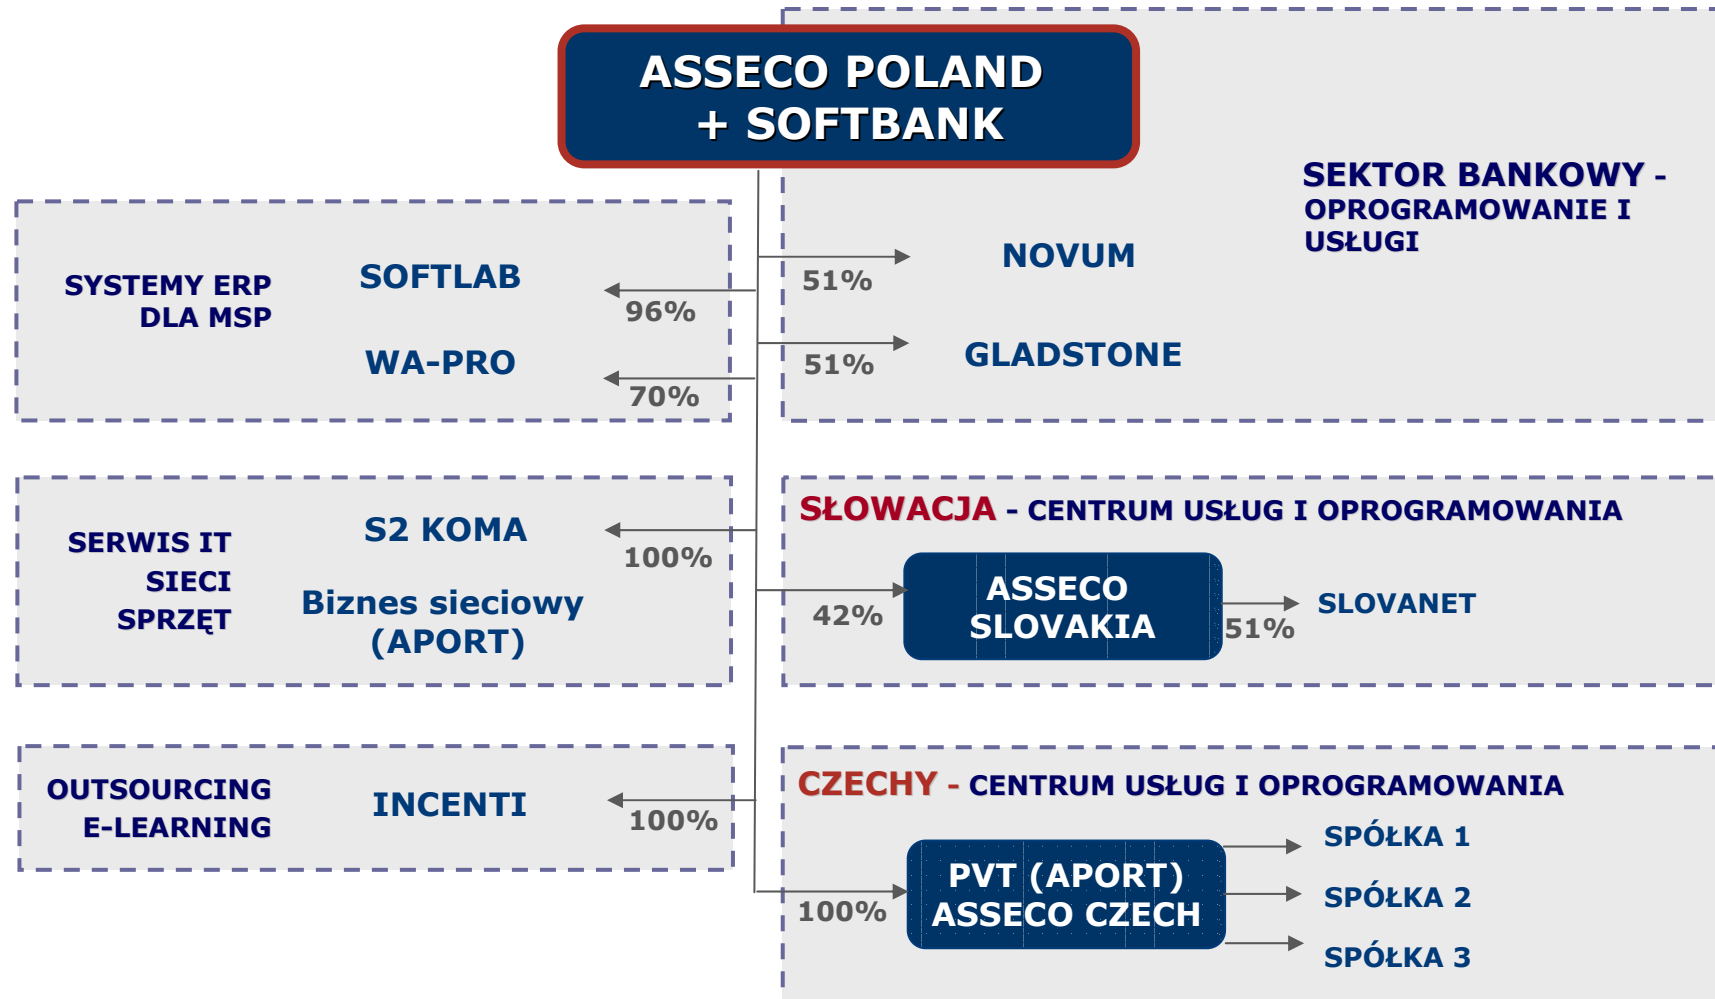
ASSECO POLAND
+ SOFTBANK

SEKTOR BANKOWY - OPROGRAMOWANIE I USŁUGI

51%
NOVUM

51%
GLADSTONE

SYSTEMY ERP DLA MSP

SOFTLAB
96%

WA-PRO
70%

SERWIS IT
SIECI
SPRZĘT

S2 KOMA
100%

Biznes sieciowy (APORT)

OUTSOURCING
E-LEARNING

INCENTI
100%

SŁOWACJA - CENTRUM USŁUG I OPROGRAMOWANIA

42%
ASSECO SLOVAKIA
51%
SLOVANET

CZECHY - CENTRUM USŁUG I OPROGRAMOWANIA

100%
PVT (APORT) ASSECO CZECH
SPÓŁKA 1
SPÓŁKA 2
SPÓŁKA 3